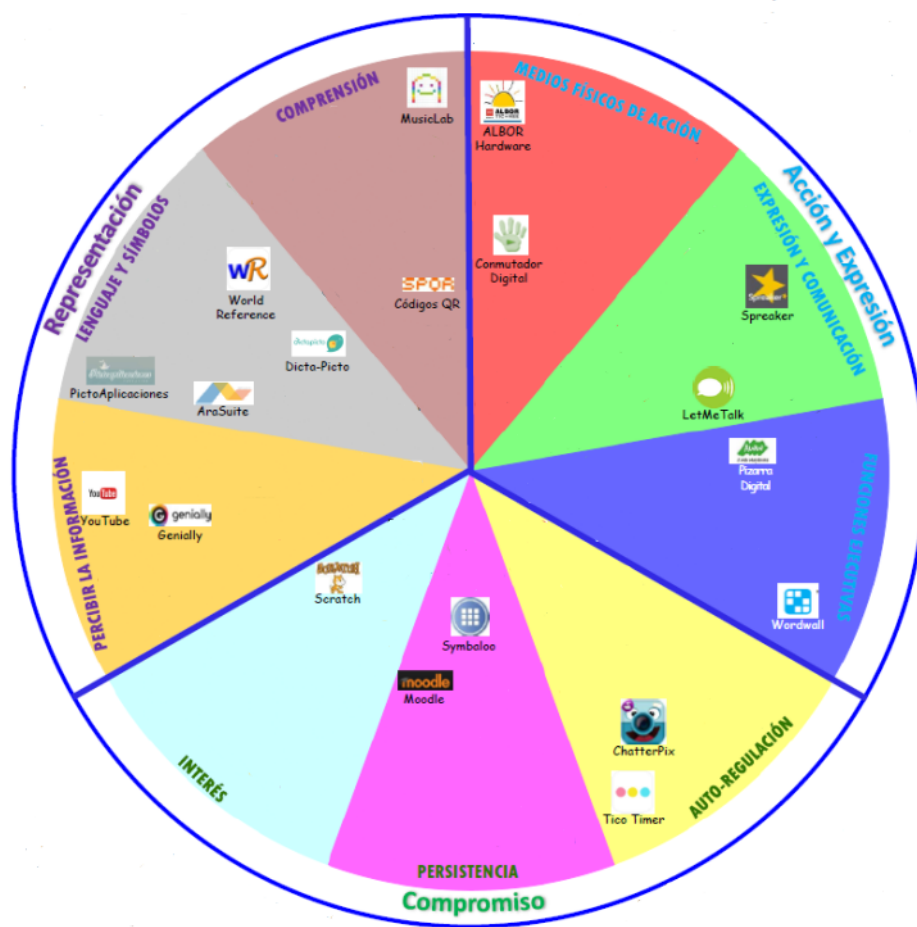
Representación
LENGUAJE Y SÍMBOLOS
COMPRENSIÓN
MusicLab
SPQR
Códigos QR
WR
World Reference
Dicta-Picto
PictoAplicaciones
AraSuite
PERCIBIR LA INFORMACIÓN
YouTube
YouTube
genially
Genially
Acción y Expresión
MEDIOS FÍSICOS DE ACCIÓN
ALBOR
ALBOR Hardware
Conmutador Digital
EXPRESIÓN Y COMUNICACIÓN
Spreaker
Spreaker
LetMeTalk
FUNCIONES EJECUTIVAS
Pizarra Digital
Wordwall
Compromiso
INTERÉS
Scratch
PERSISTENCIA
Symbaloo
moodle
Moodle
AUTO-REGULACIÓN
ChatterPix
Tico Timer